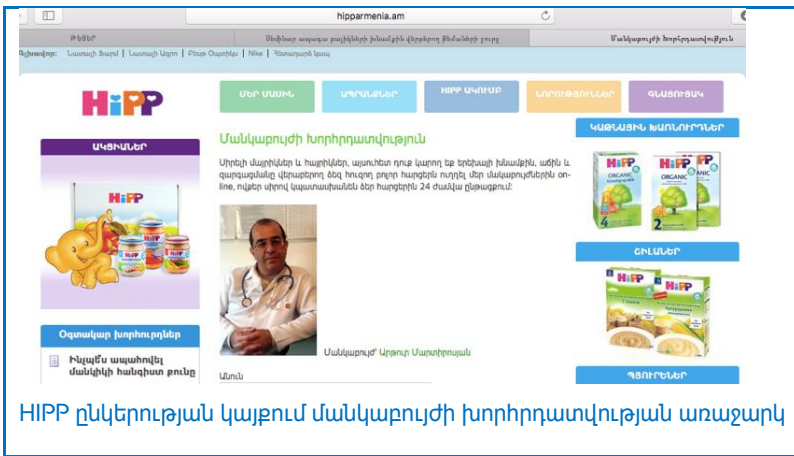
hipparmenia.am

Թեսեր | Սեփեար ապացա բարիների խնամքին վերփեր թեմաների շուրջ | Մանկաբույժի Խորհրդատվություն

Պիտակը: Նատալի Ֆարմ | Նատալի Ագրո | Բեռ Օպտիկ | Nike | Դիտարկված կայք

HiPP

ՄԵՐ ՄԱՍԻՆ | ԱՊՐԱՆՔՆԵՐ | HIPP ԱԿՈՒՄԲ | ՆՈՐՈՒԹՅՈՒՆՆԵՐ | ԳՆԱՑՈՒՑԱԿ

ԱԿՑԻԱՆԵՐ

HiPP

Մանկաբույժի Խորհրդատվություն

Սիրելի մայրիկներ և հայրիկներ, այստեղ դուք կարող եք երեխայի խնամքին, աճին և զարգացմանը վերաբերող ձեզ հուզող բոլոր հարցերն ուղղել մեր մասնագետներին on-line, ովքեր սիրով կպատասխանեն ձեր հարցերին 24 ժամվա ընթացքում:

Մանկաբույժ՝ Արթուր Մարտիրոսյան

Անուն

ԿԱԹՆԱՅԻՆ ԽԱՌՆՈՒՐԴՆԵՐ

HiPP ORGANIC

ՇԻԼԱՆԵՐ

HiPP

ՊՅՈՒՐԵՆԵՐ

Օգտակար խորհուրդներ

Ինչպես ապահովել մանկիկի հանգիստ քունը

HIPP ընկերության կայքում մանկաբույժի խորհրդատվության առաջարկ